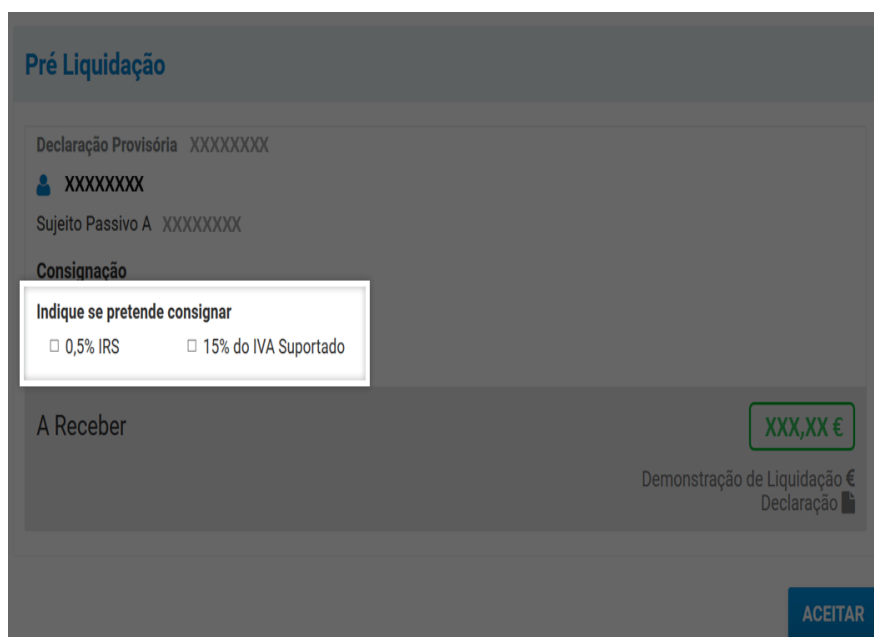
Pré Liquidação

Declaração Provisória XXXXXXXX

XXXXXXXX

Sujeito Passivo A XXXXXXXX

Consignação

Indique se pretende consignar

☐ 0,5% IRS ☐ 15% do IVA Suportado

A Receber

XXX,XX €

Demonstração de Liquidação €

Declaração

ACEITAR